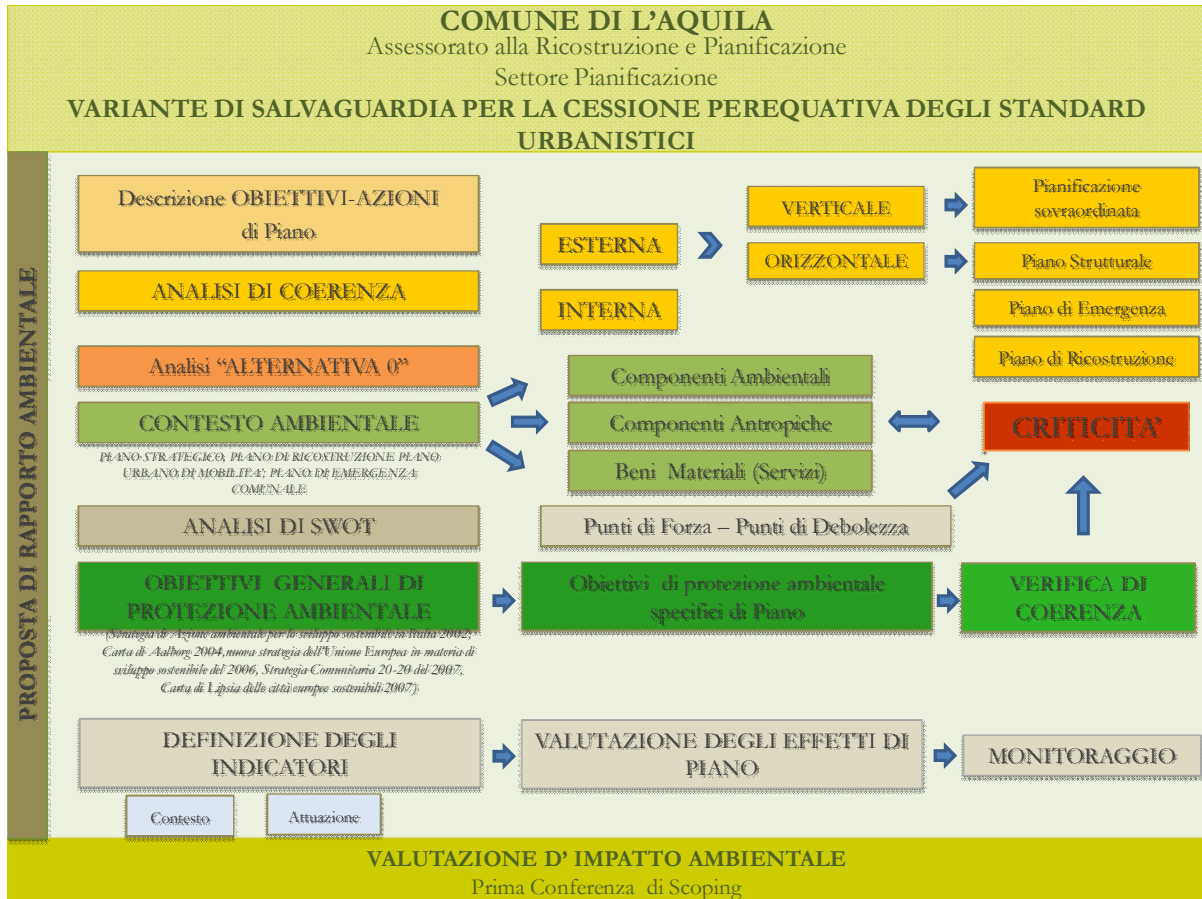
COMUNE DI L'AQUILA
Assessorato alla Ricostruzione e Pianificazione
Settore Pianificazione
VARIANTE DI SALVAGUARDIA PER LA CESSIONE PEREQUATIVA DEGLI STANDARD URBANISTICI

PROPOSTA DI RAPPORTO AMBIENTALE

Descrizione OBIETTIVI-AZIONI di Piano

ANALISI DI COERENZA

ESTERNA

INTERNA

VERTICALE

ORIZZONTALE

Pianificazione sovraordinata

Piano Strutturale

Piano di Emergenza

Piano di Ricostruzione

Analisi "ALTERNATIVA 0"

CONTESTO AMBIENTALE

PIANO STRATEGICO, PIANO DI RICOSTRUZIONE PIANO URBANO DI MOBILITA', PIANO DI EMERGENZA COMUNALE

Componenti Ambientali

Componenti Antropiche

Beni Materiali (Servizi)

CRITICITA'

ANALISI DI SWOT

Punti di Forza – Punti di Debolezza

OBIETTIVI GENERALI DI PROTEZIONE AMBIENTALE

(Strategia di Azione ambientale per lo sviluppo sostenibile in Italia 2002, Carta di Aalborg 2004,nuova strategia dell'Unione Europea in materia di sviluppo sostenibile del 2006, Strategia Comunitaria 20-20 del 2007, Carta di Lipsia delle città europee sostenibili 2007)

Obiettivi di protezione ambientale specifici di Piano

VERIFICA DI COERENZA

DEFINIZIONE DEGLI INDICATORI

Contesto

Attuazione

VALUTAZIONE DEGLI EFFETTI DI PIANO

MONITORAGGIO

VALUTAZIONE D' IMPATTO AMBIENTALE
Prima Conferenza di Scoping